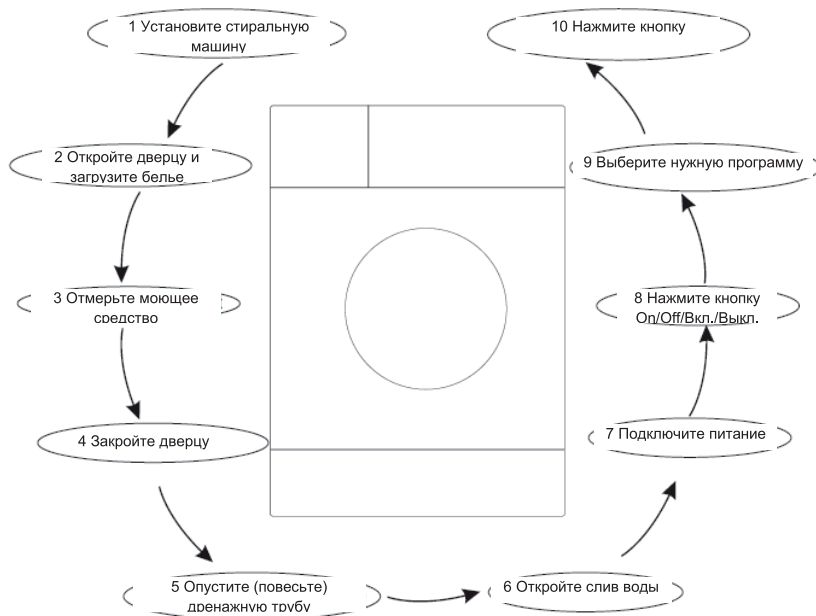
1 Установите стиральную машину

2 Откройте дверцу и загрузите белье

3 Отмерьте моющее средство

4 Закройте дверцу

5 Опустите (повесьте) дренажную трубу

6 Откройте слив воды

7 Подключите питание

8 Нажмите кнопку On/Off/Вкл./Выкл.

9 Выберите нужную программу

10 Нажмите кнопку